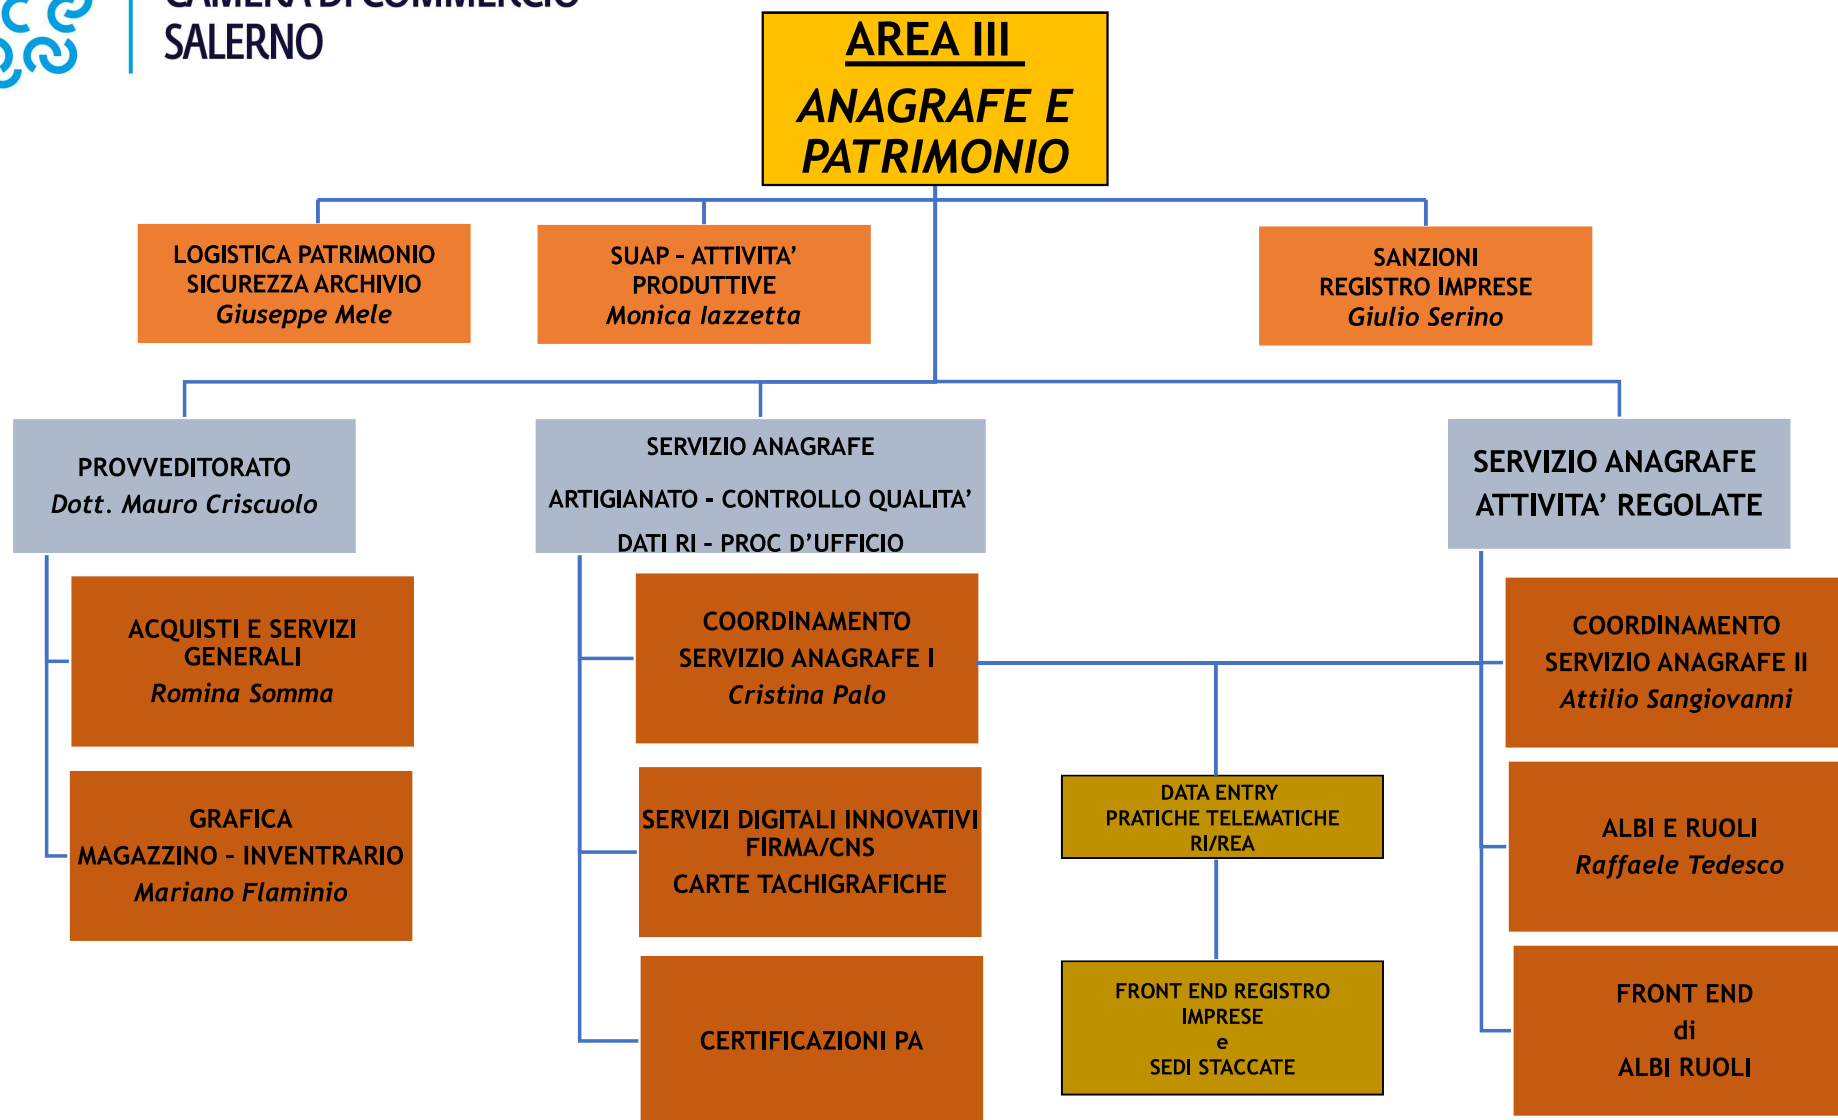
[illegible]
SALERNO

AREA III

ANAGRAFE E PATRIMONIO

LOGISTICA PATRIMONIO
SICUREZZA ARCHIVIO
Giuseppe Mele

SUAP - ATTIVITA' PRODUTTIVE
Monica Iazzetta

SANZIONI
REGISTRO IMPRESE
Giulio Serino

PROVVEDITORATO
Dott. Mauro Criscuolo

SERVIZIO ANAGRAFE

ARTIGIANATO - CONTROLLO QUALITA'

DATI RI - PROC D'UFFICIO

SERVIZIO ANAGRAFE
ATTIVITA' REGOLATE

ACQUISTI E SERVIZI GENERALI
Romina Somma

GRAFICA
MAGAZZINO - INVENTARIO
Mariano Flaminio

COORDINAMENTO
SERVIZIO ANAGRAFE I
Cristina Palo

SERVIZI DIGITALI INNOVATIVI
FIRMA/CNS
CARTE TACHIGRAFICHE

CERTIFICAZIONI PA

DATA ENTRY
PRATICHE TELEMATICHE
RI/REA

FRONT END REGISTRO IMPRESE
e
SEDI STACCATE

COORDINAMENTO
SERVIZIO ANAGRAFE II
Attilio Sangiovanni

ALBI E RUOLI
Raffaele Tedesco

FRONT END
di
ALBI RUOLI